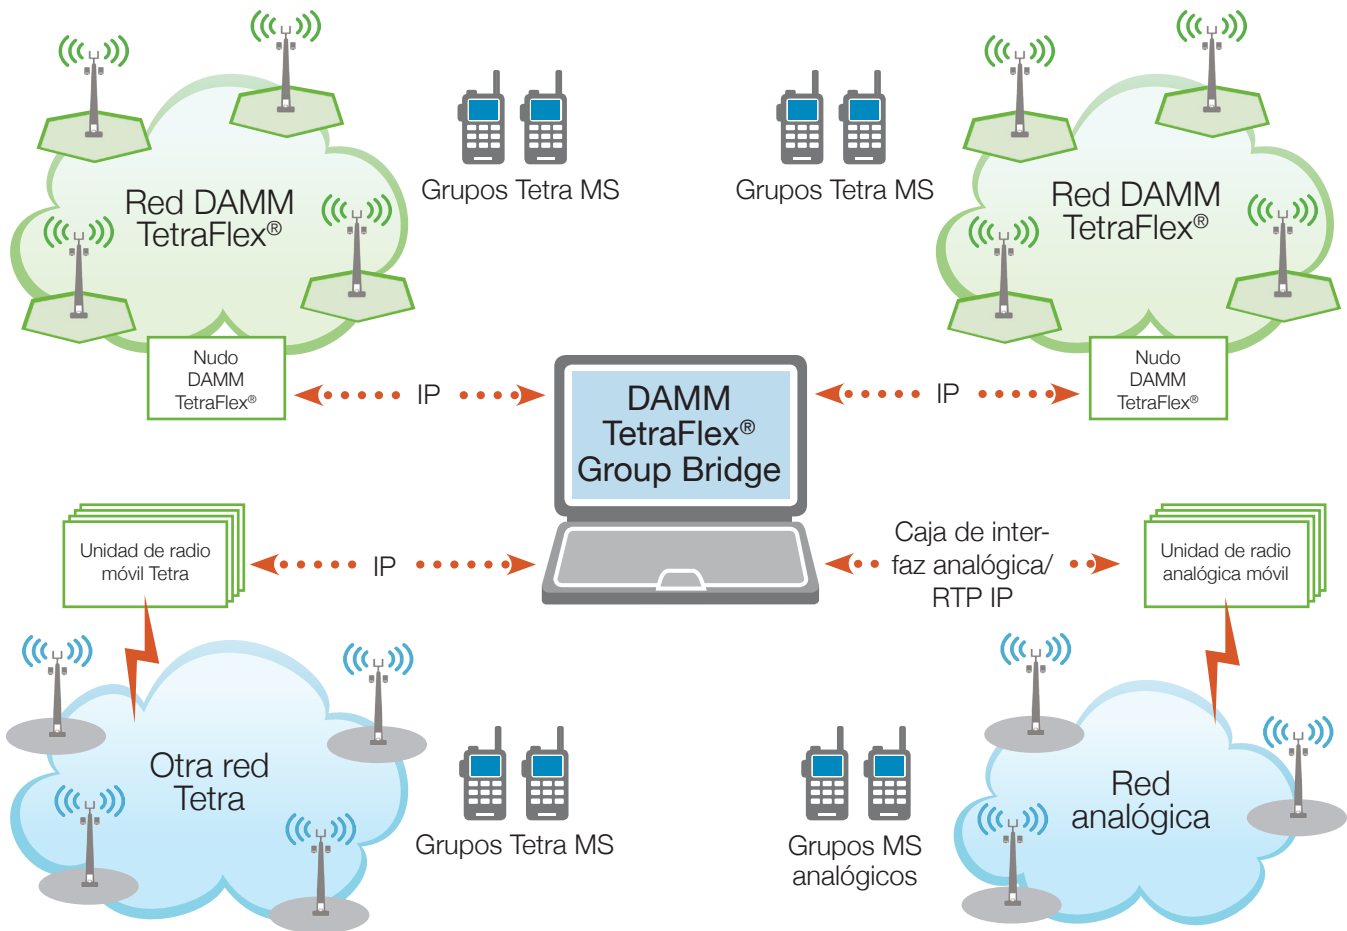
Red DAMM TetraFlex®

Grupos Tetra MS

Grupos Tetra MS

Red DAMM TetraFlex®

Nudo DAMM TetraFlex®

IP

DAMM TetraFlex® Group Bridge

IP

Nudo DAMM TetraFlex®

Unidad de radio móvil Tetra

IP

Caja de interfaz analógica/ RTP IP

Unidad de radio analógica móvil

Otra red Tetra

Grupos Tetra MS

Grupos MS analógicos

Red analógica